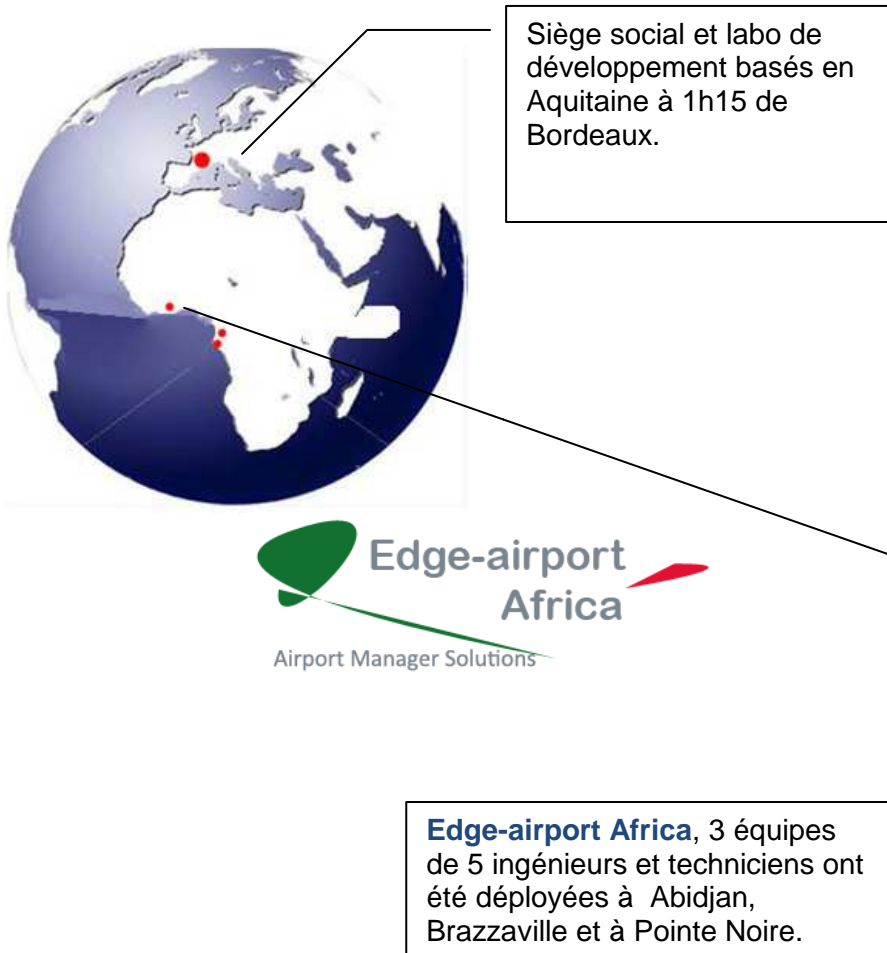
Siège social et labo de développement basés en Aquitaine à 1h15 de Bordeaux.

Edge-airport Africa

Airport Manager Solutions

Edge-airport Africa, 3 équipes de 5 ingénieurs et techniciens ont été déployées à Abidjan, Brazzaville et à Pointe Noire.